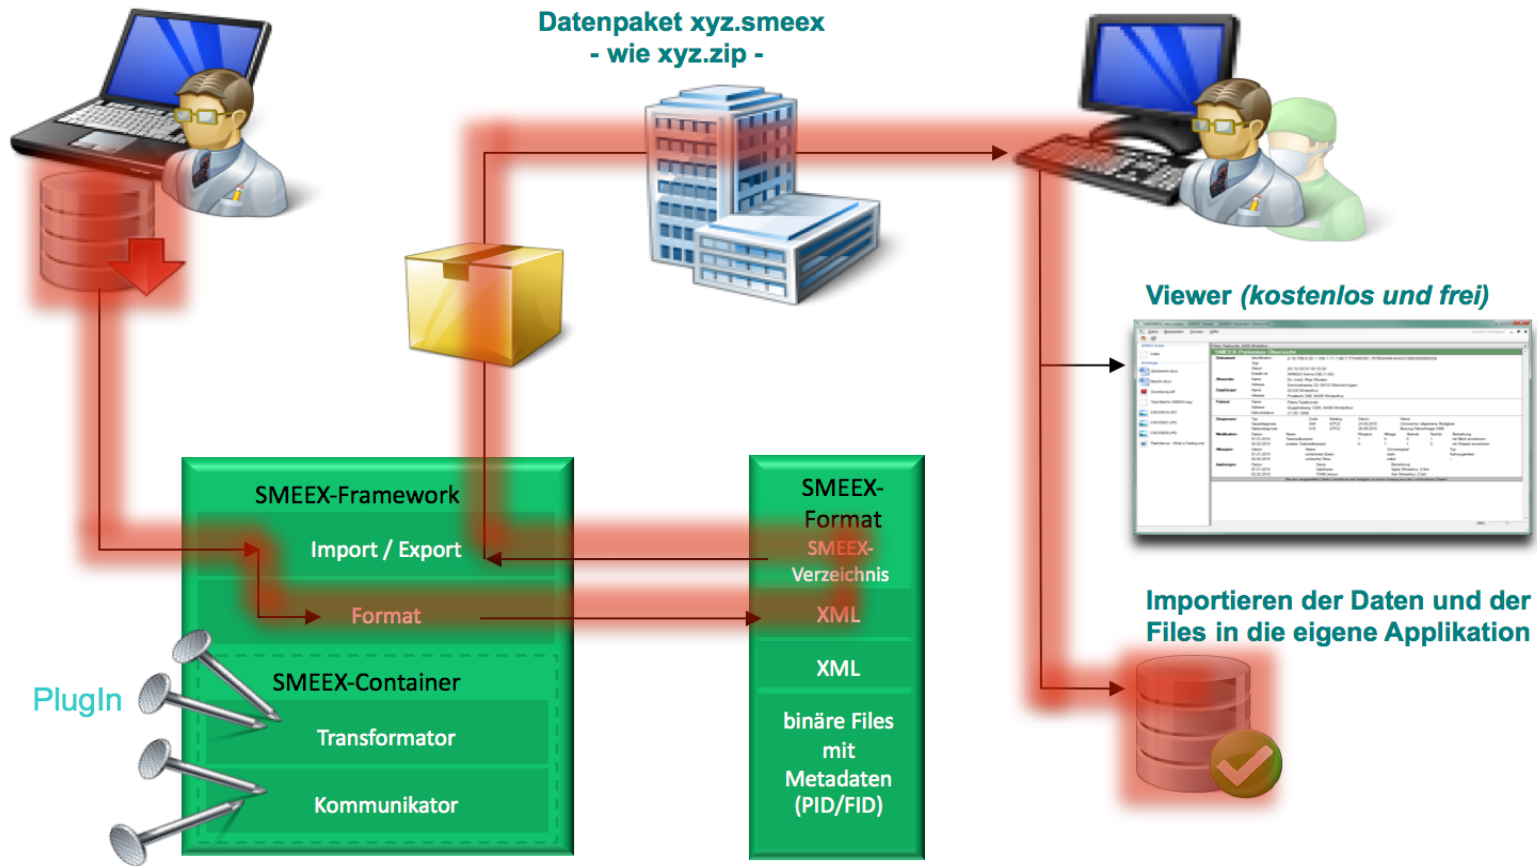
Datenpaket xyz.smeex
- wie xyz.zip -

Viewer (kostenlos und frei)

SMEEX-Framework

Import / Export

Format

SMEEX-Container

Transformator

Kommunikator

PlugIn

SMEEX-Format

SMEEX-Verzeichnis

XML

XML

binäre Files mit Metadaten (PID/FID)

Importieren der Daten und der Files in die eigene Applikation